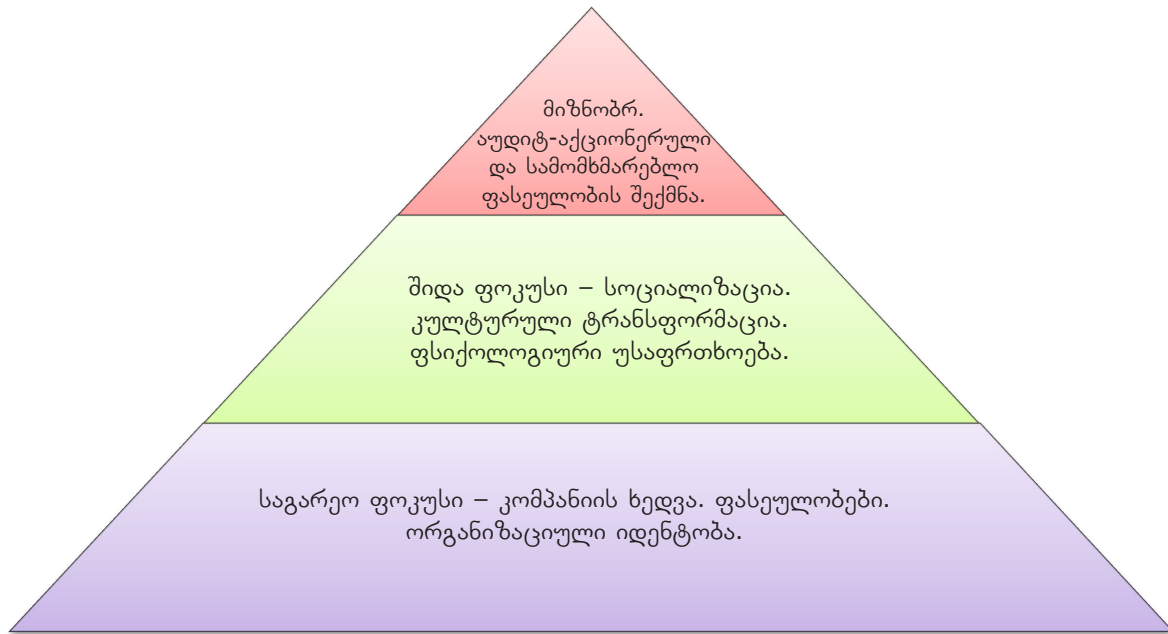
მიზნობრ.
აუდიტ-აქციონერული
და სამომხმარებლო
ფასეულობის შექმნა.

შიდა ფოკუსი – სოციალიზაცია.
კულტურული ტრანსფორმაცია.
ფსიქოლოგიური უსაფრთხოება.

საგარეო ფოკუსი – კომპანიის ხედვა. ფასეულობები.
ორგანიზაციული იდენტობა.